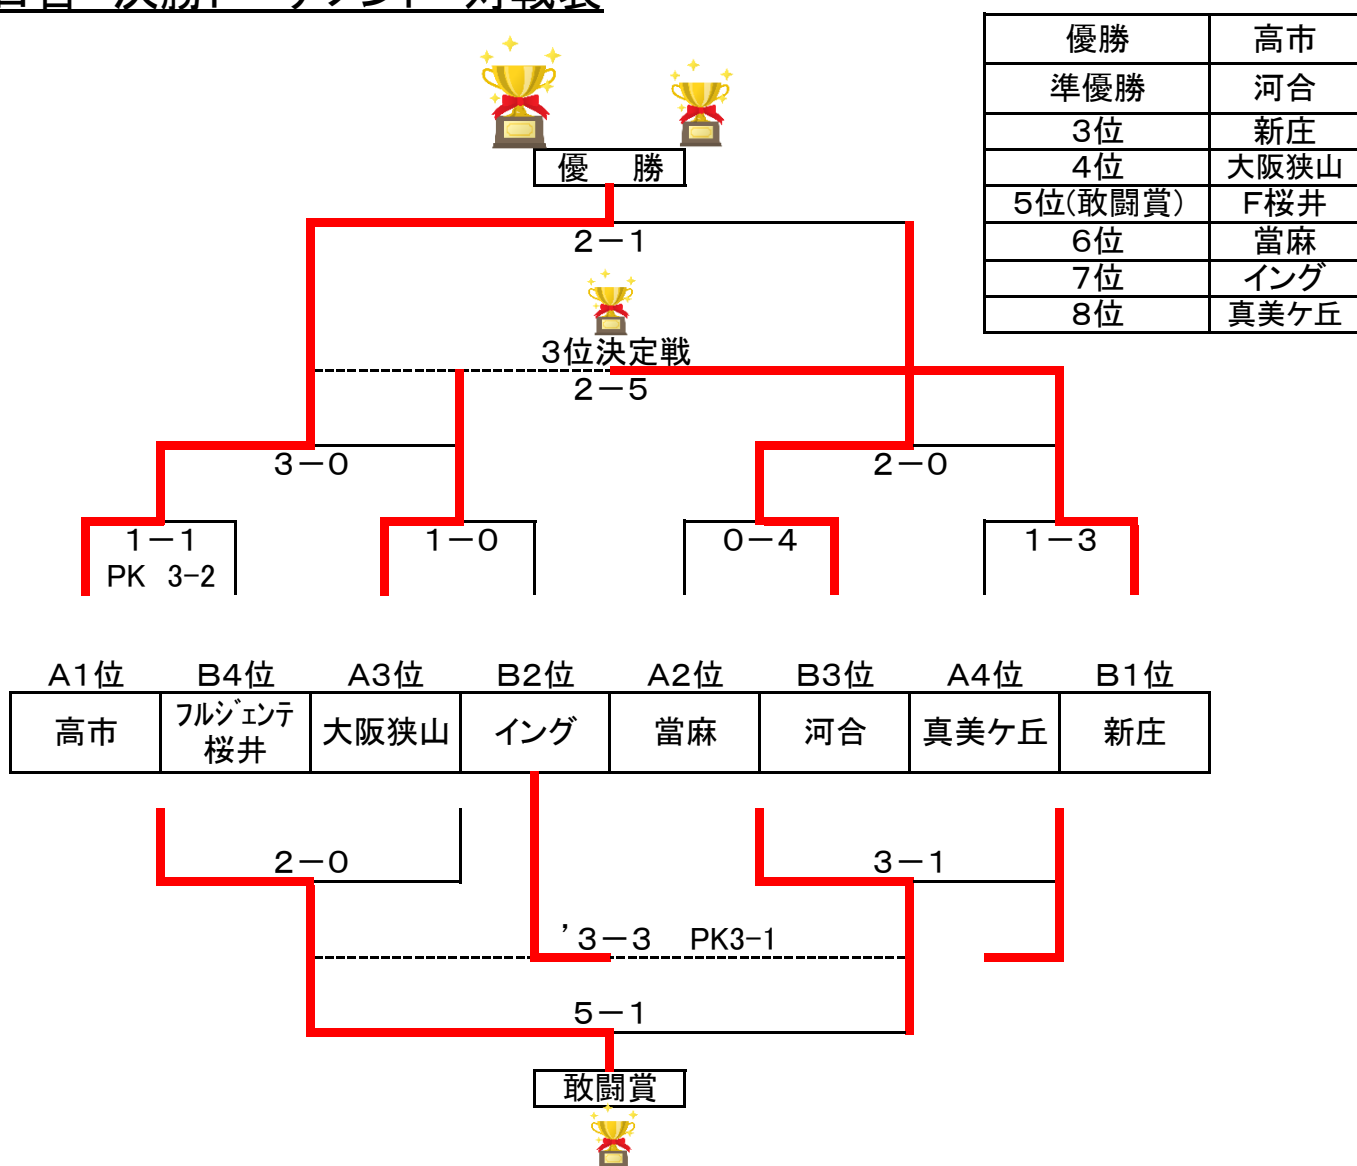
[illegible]

| 優勝 | 高市 |
|---|---|
| 準優勝 | 河合 |
| 3位 | 新庄 |
| 4位 | 大阪狭山 |
| 5位(敢闘賞) | F桜井 |
| 6位 | 當麻 |
| 7位 | イング |
| 8位 | 真美ケ丘 |

優　勝

2－1

3位決定戦

2－5

3－0

2－0

1－1
PK　3-2

1－0

0－4

1－3

| A1位 | B4位 | A3位 | B2位 | A2位 | B3位 | A4位 | B1位 |
|---|---|---|---|---|---|---|---|
| 高市 | ﾌﾙｼﾞｪﾝﾃ 桜井 | 大阪狭山 | イング | 當麻 | 河合 | 真美ケ丘 | 新庄 |

2－0

3－1

’3－3　PK3-1

5－1

敢闘賞